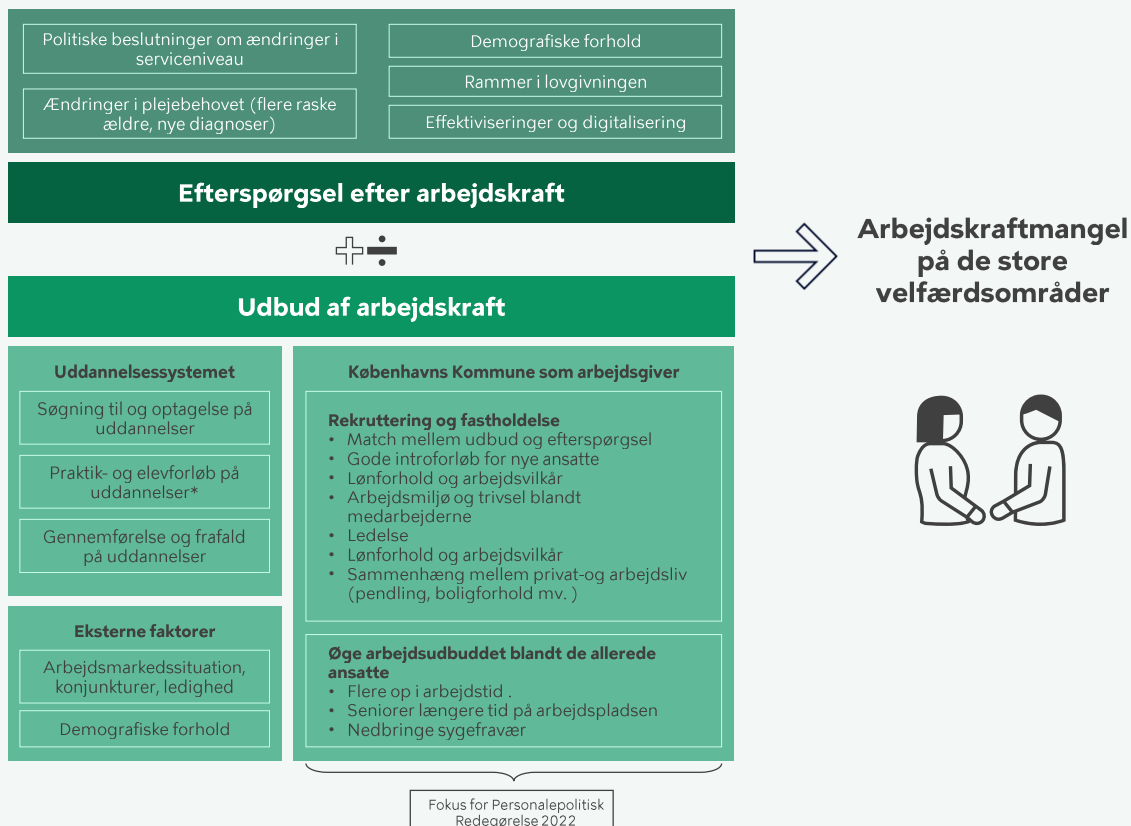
Politiske beslutninger om ændringer i serviceniveau

Ændringer i plejebehovet (flere raske ældre, nye diagnoser)

Demografiske forhold

Rammer i lovgivningen

Effektiviseringer og digitalisering

Efterspørgsel efter arbejdskraft

+ ÷

Udbud af arbejdskraft

Arbejdskraftmangel på de store velfærdsområder

Uddannelsessystemet

Søgning til og optagelse på uddannelser

Praktik- og elevforløb på uddannelser*

Gennemførelse og frafald på uddannelser

Eksterne faktorer

Arbejdsmarkedssituation, konjunkturer, ledighed

Demografiske forhold

Københavns Kommune som arbejdsgiver

Rekruttering og fastholdelse
• Match mellem udbud og efterspørgsel
• Gode introforløb for nye ansatte
• Lønforhold og arbejdsvilkår
• Arbejdsmiljø og trivsel blandt medarbejderne
• Ledelse
• Lønforhold og arbejdsvilkår
• Sammenhæng mellem privat-og arbejdsliv (pendling, boligforhold mv. )

Øge arbejdsudbuddet blandt de allerede ansatte
• Flere op i arbejdstid .
• Seniorer længere tid på arbejdspladsen
• Nedbringe sygefravær

Fokus for Personalepolitisk Redegørelse 2022